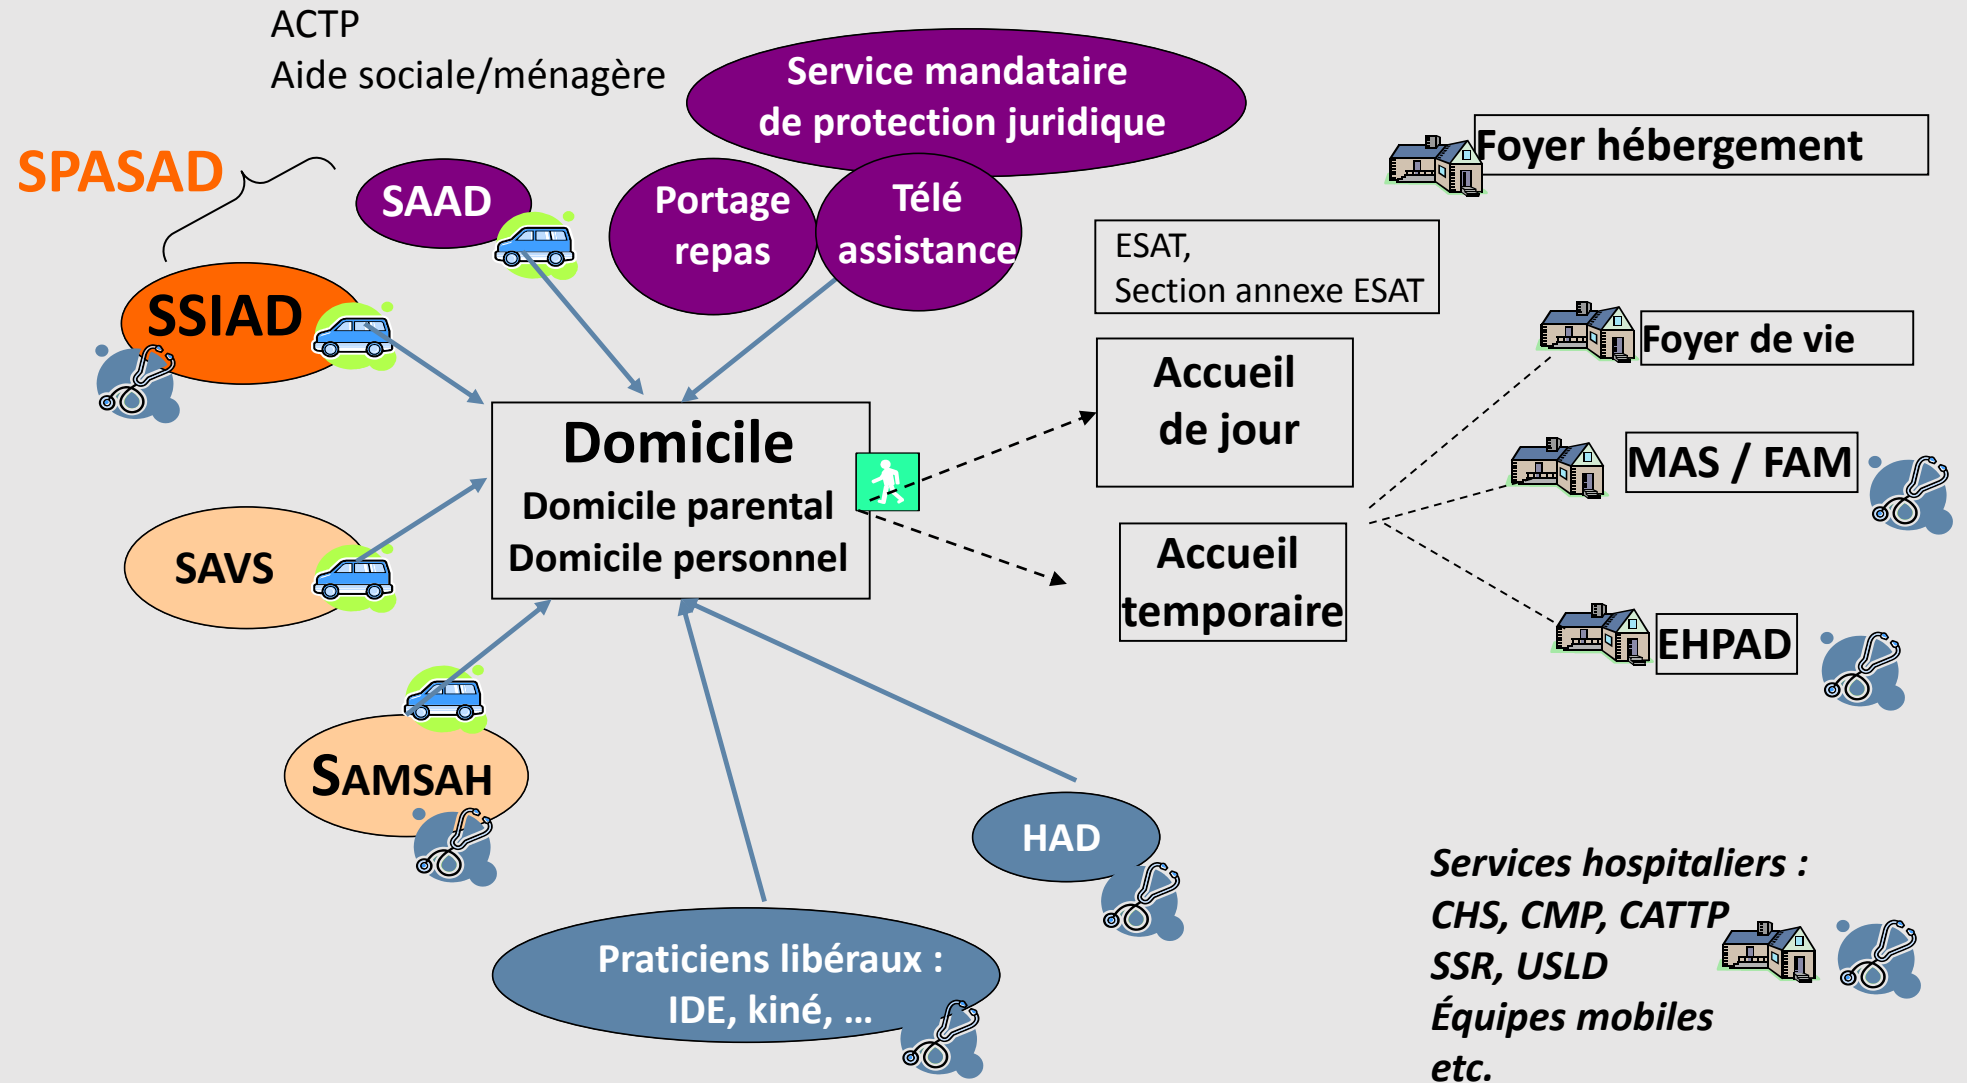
ACTP
Aide sociale/ménagère

Service mandataire de protection juridique

SPASAD

SAAD

Portage repas

Télé assistance

Foyer hébergement

ESAT,
Section annexe ESAT

SSIAD

Foyer de vie

Accueil de jour

Domicile
Domicile parental
Domicile personnel

MAS / FAM

SAVS

Accueil temporaire

EHPAD

SAMSAH

HAD

Services hospitaliers :
CHS, CMP, CATTP
SSR, USLD
Équipes mobiles
etc.

Praticiens libéraux :
IDE, kiné, …